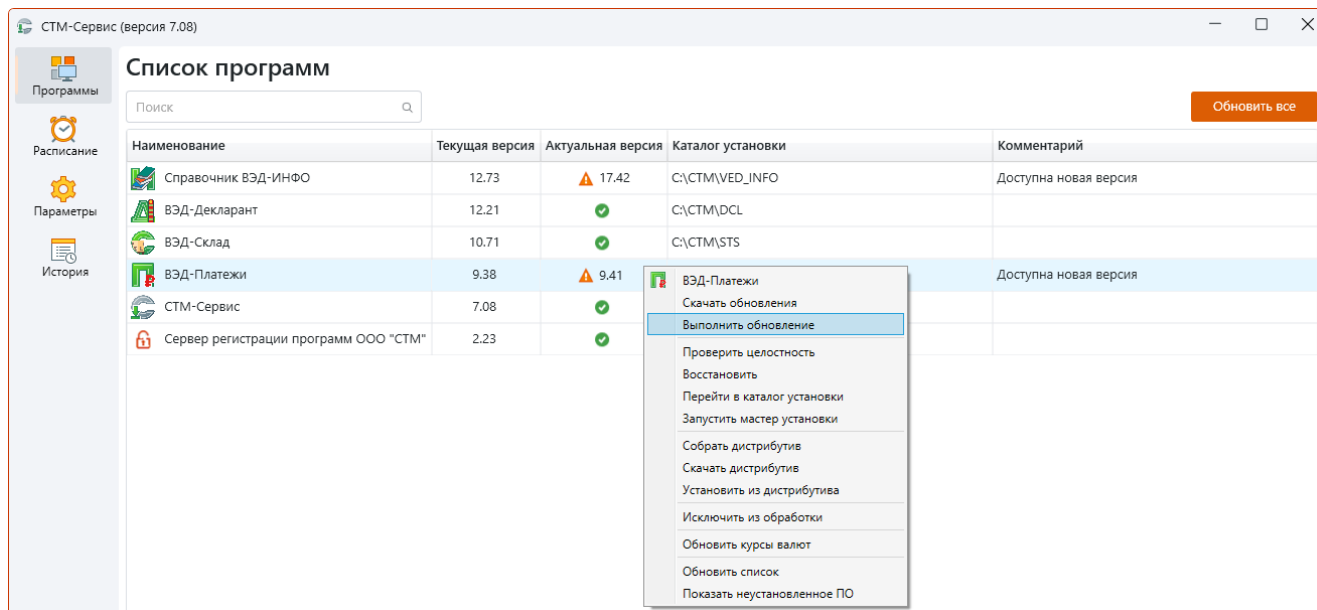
СТМ-Сервис (версия 7.08)

Программы
Расписание
Параметры
История

Список программ

Поиск

Обновить все

| Наименование | Текущая версия | Актуальная версия | Каталог установки | Комментарий |
|---|---|---|---|---|
| Справочник ВЭД-ИНФО | 12.73 | 17.42 | C:\CTM\VED_INFO | Доступна новая версия |
| ВЭД-Декларант | 12.21 | | C:\CTM\DCL | |
| ВЭД-Склад | 10.71 | | C:\CTM\STS | |
| ВЭД-Платежи | 9.38 | 9.41 | | Доступна новая версия |
| СТМ-Сервис | 7.08 | | | |
| Сервер регистрации программ ООО "СТМ" | 2.23 | | | |

ВЭД-Платежи
Скачать обновления
Выполнить обновление
Проверить целостность
Восстановить
Перейти в каталог установки
Запустить мастер установки
Собрать дистрибутив
Скачать дистрибутив
Установить из дистрибутива
Исключить из обработки
Обновить курсы валют
Обновить список
Показать неустановленное ПО